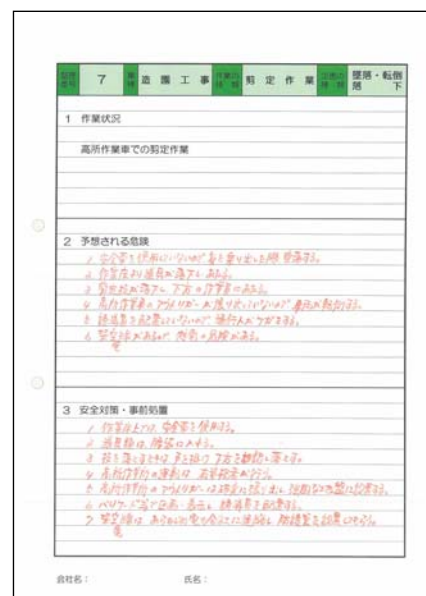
| 整理番号 | 7 | 業種 | 造園工事 | 作業の種類 | 剪定作業 | 災害の種類 | 墜落・転倒 落 下 |
|---|---|---|---|---|---|---|---|

1 作業状況

高所作業車での剪定作業

2 予想される危険

1 安全帯を使用していないので、身を乗り出した時墜落する。
2 作業床より道具が落下しあぶない。
3 剪定枝が落下し下方の作業者にあたる。
4 高所作業車のアウトリガーが張り出していないので、車両が転倒する。
5 誘導員を配置していないので、通行人がケガをする。
6 緊急時において、救助の処置が遅れる。

3 安全対策・事前処置

1 作業床上では安全帯を使用する。
2 道具類は、脱落防止をする。
3 枝を落とすときは、声を掛け下方を確認し落とす。
4 高所作業車の運転は、有資格者が行う。
5 高所作業車のアウトリガーは確実に張り出し、地盤などの状態に注意する。
6 バリケード等で区画・表示し、誘導員を配置する。
7 緊急時は、あらかじめ安全な合図した後降ろし、隔離室を設置しておく。

会社名： 氏名：